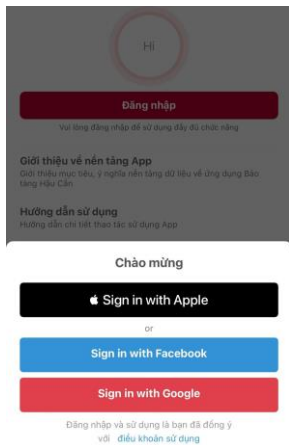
Hi

Đăng nhập

Vui lòng đăng nhập để sử dụng đầy đủ chức năng

Giới thiệu về nền tảng App

Giới thiệu mục tiêu, ý nghĩa nền tảng dữ liệu về ứng dụng Bảo tàng Hậu Cần

Hướng dẫn sử dụng

Hướng dẫn chi tiết thao tác sử dụng App

Chào mừng

Sign in with Apple

or

Sign in with Facebook

Sign in with Google

Đăng nhập và sử dụng là bạn đã đồng ý với điều khoản sử dụng